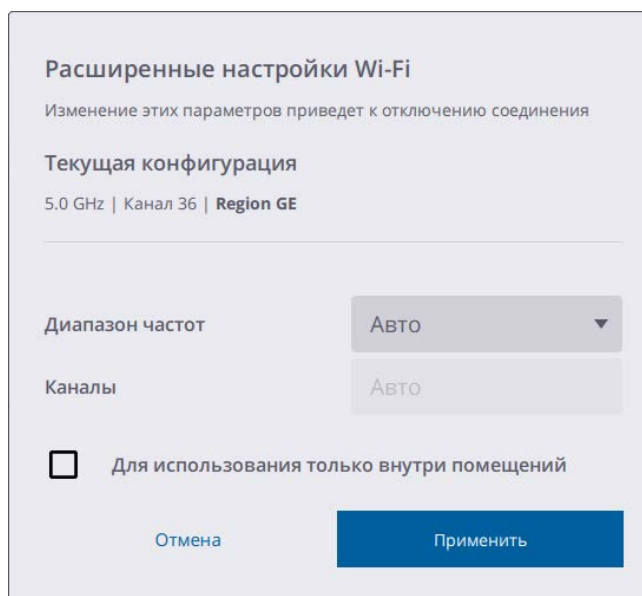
Расширенные настройки Wi-Fi

Изменение этих параметров приведет к отключению соединения

Текущая конфигурация

5.0 GHz | Канал 36 | Region GE

Диапазон частот
Авто

Каналы
Авто

Для использования только внутри помещений

Отмена
Применить